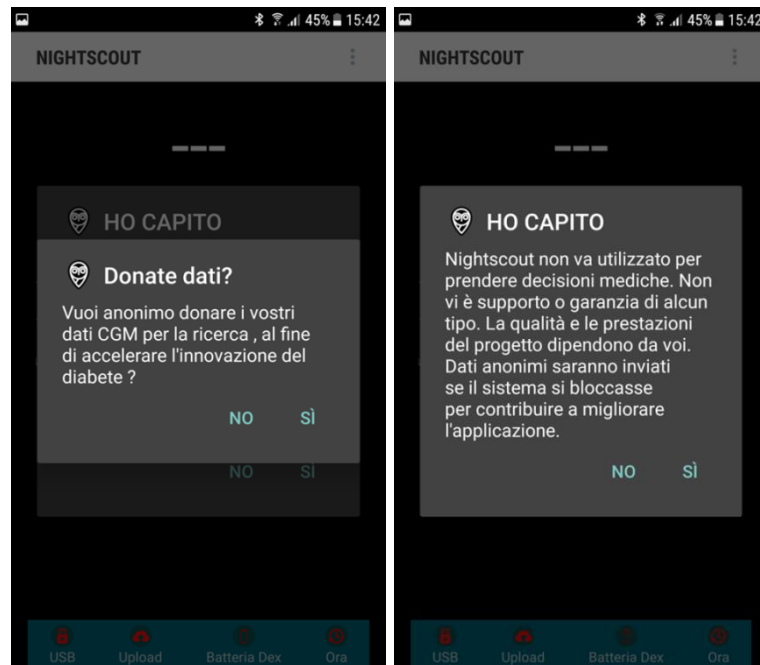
45% 15:42

NIGHTSCOUT

---

HO CAPITO

Donate dati?

Vuoi anonimo donare i vostri dati CGM per la ricerca , al fine di accelerare l'innovazione del diabete ?

NO SÌ

NO SÌ

USB Upload Batteria Dex Ora

45% 15:42

NIGHTSCOUT

---

HO CAPITO

Nightscout non va utilizzato per prendere decisioni mediche. Non vi è supporto o garanzia di alcun tipo. La qualità e le prestazioni del progetto dipendono da voi. Dati anonimi saranno inviati se il sistema si bloccasse per contribuire a migliorare l'applicazione.

NO SÌ

USB Upload Batteria Dex Ora